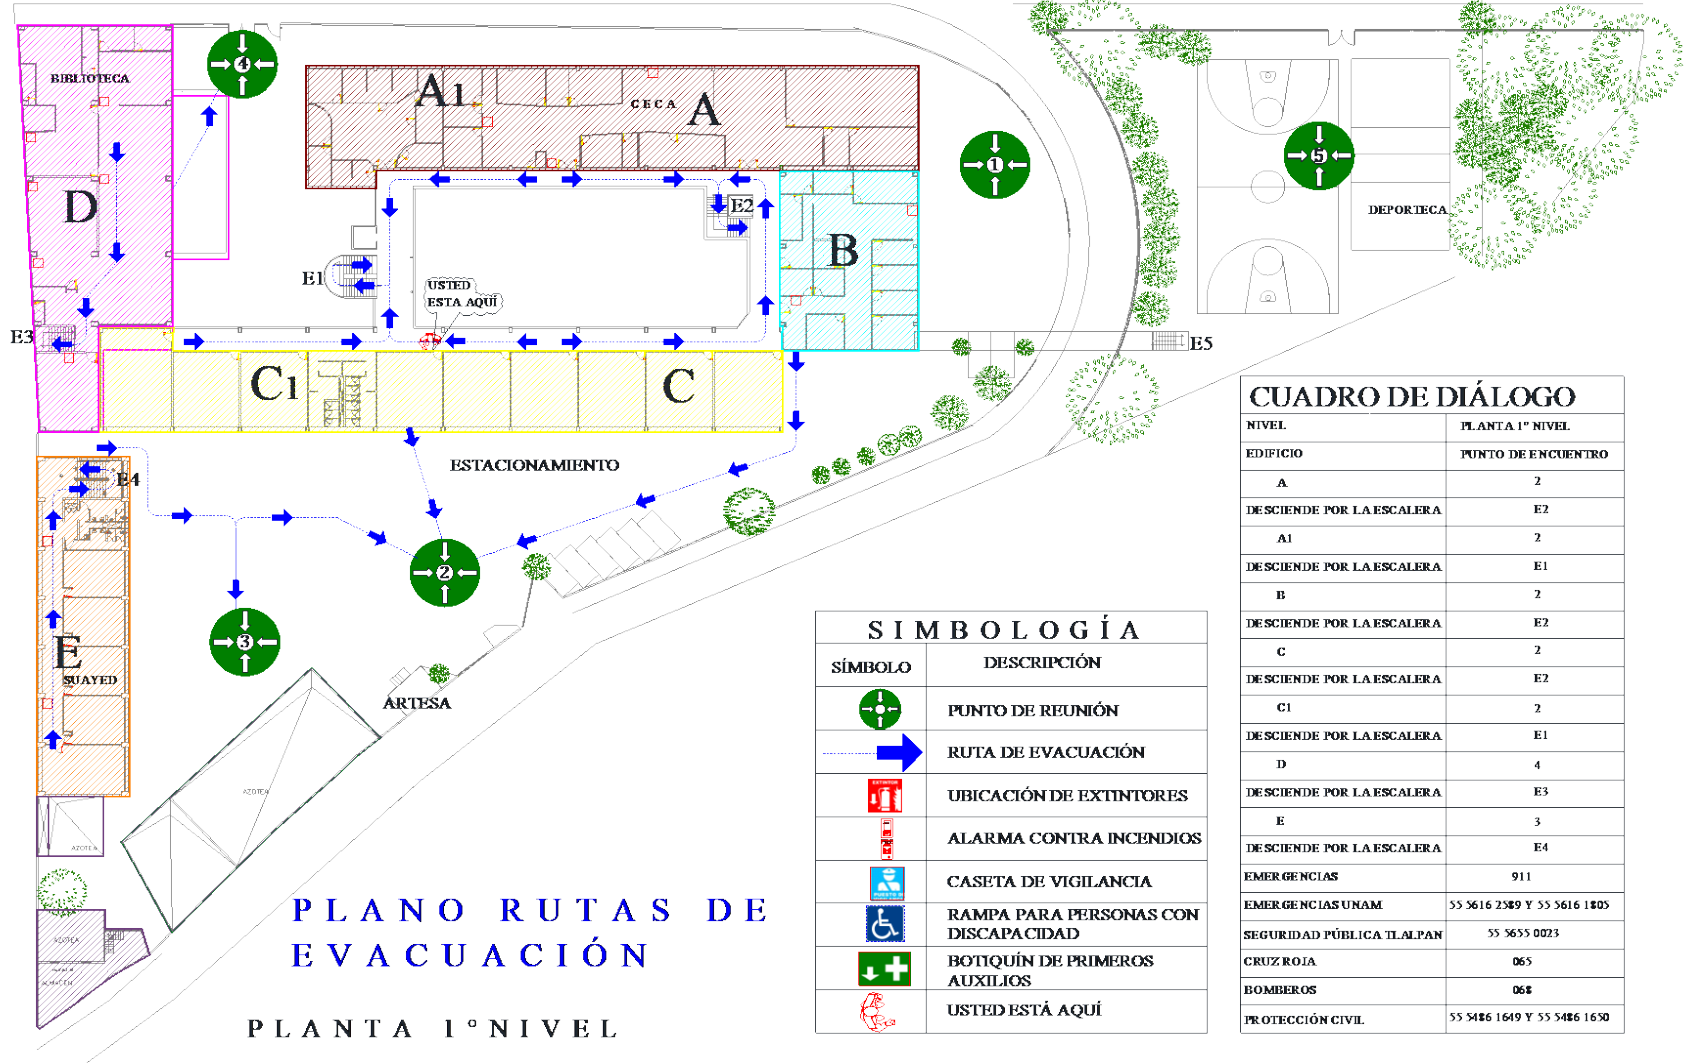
BIBLIOTECA

4

A1

CECA

A

1

5

DEPORTECA

D

E2

B

E1

USTED ESTA AQUÍ

E3

E5

C1

C

ESTACIONAMIENTO

E4

2

3

E

SUAYED

ARTESA

AZOTEA

AZOTEA

AZOTEA

CUADRO DE DIÁLOGO

| NIVEL | PLANTA 1° NIVEL |
|---|---|
| EDIFICIO | PUNTO DE ENCUENTRO |
| A | 2 |
| DESCIENDE POR LA ESCALERA | E2 |
| A1 | 2 |
| DESCIENDE POR LA ESCALERA | E1 |
| B | 2 |
| DESCIENDE POR LA ESCALERA | E2 |
| C | 2 |
| DESCIENDE POR LA ESCALERA | E2 |
| C1 | 2 |
| DESCIENDE POR LA ESCALERA | E1 |
| D | 4 |
| DESCIENDE POR LA ESCALERA | E3 |
| E | 3 |
| DESCIENDE POR LA ESCALERA | E4 |
| EMERGENCIAS | 911 |
| EMERGENCIAS UNAM | 55 5616 2589 Y 55 5616 1805 |
| SEGURIDAD PÚBLICA TLALPAN | 55 5655 0023 |
| CRUZ ROJA | 065 |
| BOMBEROS | 068 |
| PROTECCIÓN CIVIL | 55 5486 1649 Y 55 5486 1650 |

SIMBOLOGÍA

| SÍMBOLO | DESCRIPCIÓN |
|---|---|
| | PUNTO DE REUNIÓN |
| | RUTA DE EVACUACIÓN |
| | UBICACIÓN DE EXTINTORES |
| | ALARMA CONTRA INCENDIOS |
| | CASETA DE VIGILANCIA |
| | RAMPA PARA PERSONAS CON DISCAPACIDAD |
| | BOTIQUÍN DE PRIMEROS AUXILIOS |
| | USTED ESTÁ AQUÍ |

PLANO RUTAS DE EVACUACIÓN

PLANTA 1° NIVEL